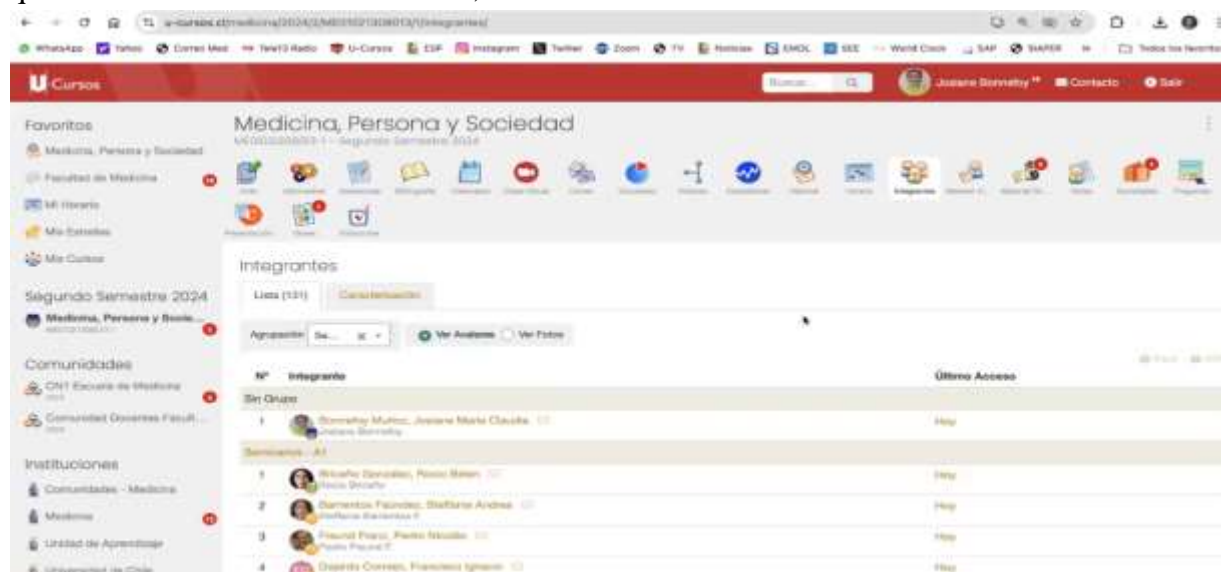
u-cursos.cl/medicina/2024/2/ME01021308013/1/integrantes/

WhatsApp Yahoo Correo Med TeleI3 Radio U-Cursos CSF Instagram Twitter Zoom TV Noticias EMOL SII World Clock SAP SIAPER Todos los favoritos

U-Cursos

Buscar

Josiane Bonnefoy Contacto Salir

Favoritos

Medicina, Persona y Sociedad

Facultad de Medicina

Mi Horario

Mis Estrellas

Mis Cursos

Segundo Semestre 2024

Medicina, Persona y Socie...

Comunidades

CN1 Escuela de Medicina

Comunidad Docentes Facult...

Instituciones

Comunidades - Medicina

Medicina

Unidad de Aprendizaje

Medicina, Persona y Sociedad

ME01021308013-1 - Segundo Semestre 2024

Integrantes

Integrantes

Lista (131) Caracterización

Agrupación Se... Ver Avatares Ver Fotos

| Nº | Integrante | Último Acceso |
|---|---|---|
| Sin Grupo | | |
| 1 | Bonnefoy Muñoz, Josiane Marie Claude | Hoy |
| Seminarios - A1 | | |
| 1 | Briceño González, Rocío Belén | Hoy |
| 2 | Barrientos Faundez, Steffanie Andrea | Hoy |
| 3 | Freund Franz, Pedro Nicolás | Hoy |
| 4 | Ojeda Correa, Francisco Ignacio | Hoy |